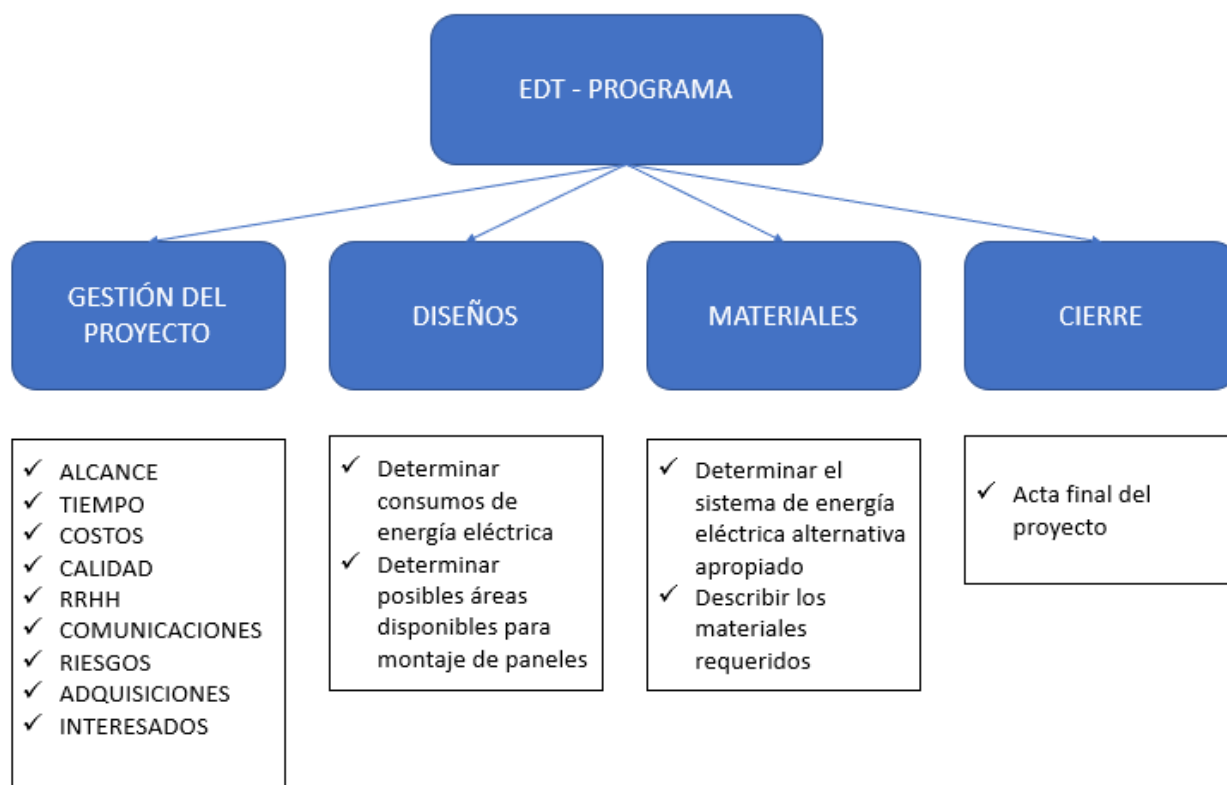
EDT - PROGRAMA

GESTIÓN DEL PROYECTO

DISEÑOS

MATERIALES

CIERRE

✓ ALCANCE
✓ TIEMPO
✓ COSTOS
✓ CALIDAD
✓ RRHH
✓ COMUNICACIONES
✓ RIESGOS
✓ ADQUISICIONES
✓ INTERESADOS

✓ Determinar consumos de energía eléctrica
✓ Determinar posibles áreas disponibles para montaje de paneles

✓ Determinar el sistema de energía eléctrica alternativa apropiado
✓ Describir los materiales requeridos

✓ Acta final del proyecto